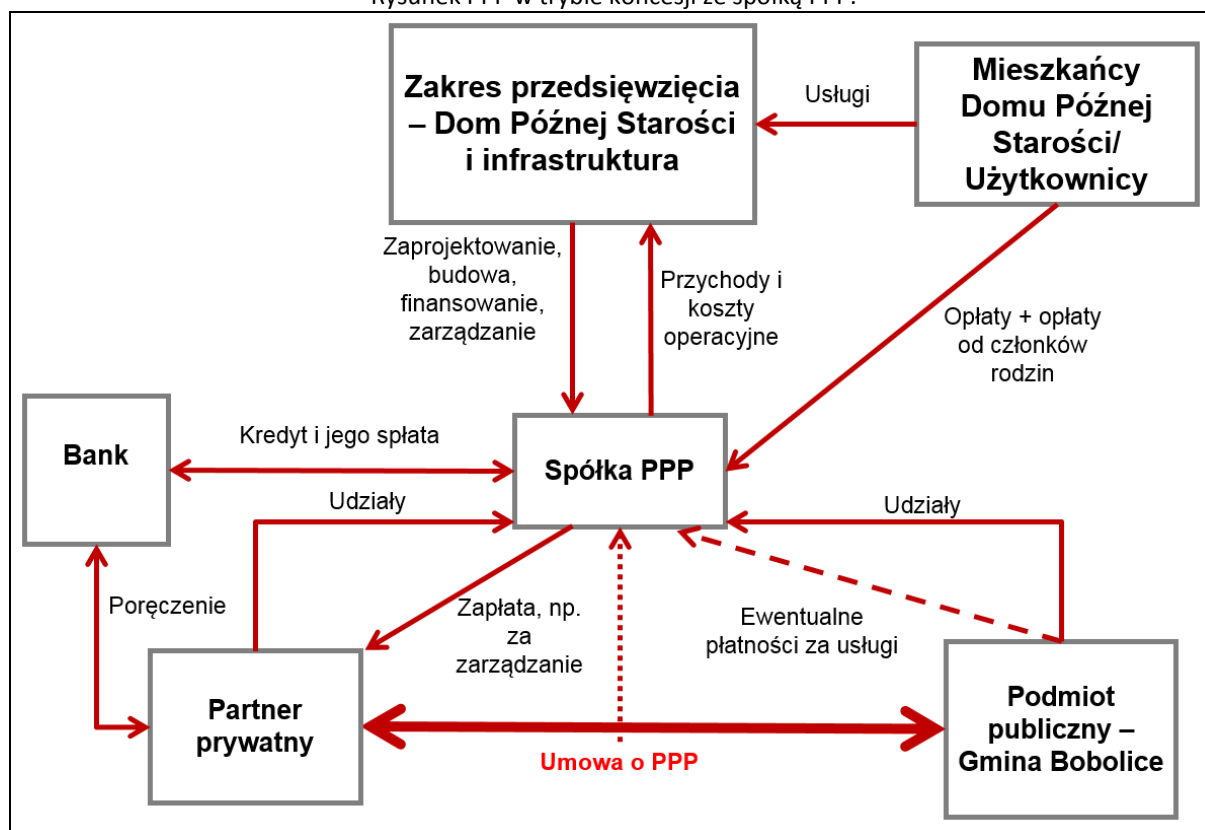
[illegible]

Zakres przedsięwzięcia – Dom Późnej Starości i infrastruktura

Usługi

Mieszkańcy Domu Późnej Starości/ Użytkownicy

Zaprojektowanie, budowa, finansowanie, zarządzanie

Przychody i koszty operacyjne

Opłaty + opłaty od członków rodzin

Bank

Kredyt i jego spłata

Spółka PPP

Udziały

Udziały

Poręczenie

Zapłata, np. za zarządzanie

Ewentualne płatności za usługi

Partner prywatny

Umowa o PPP

Podmiot publiczny – Gmina Bobolice